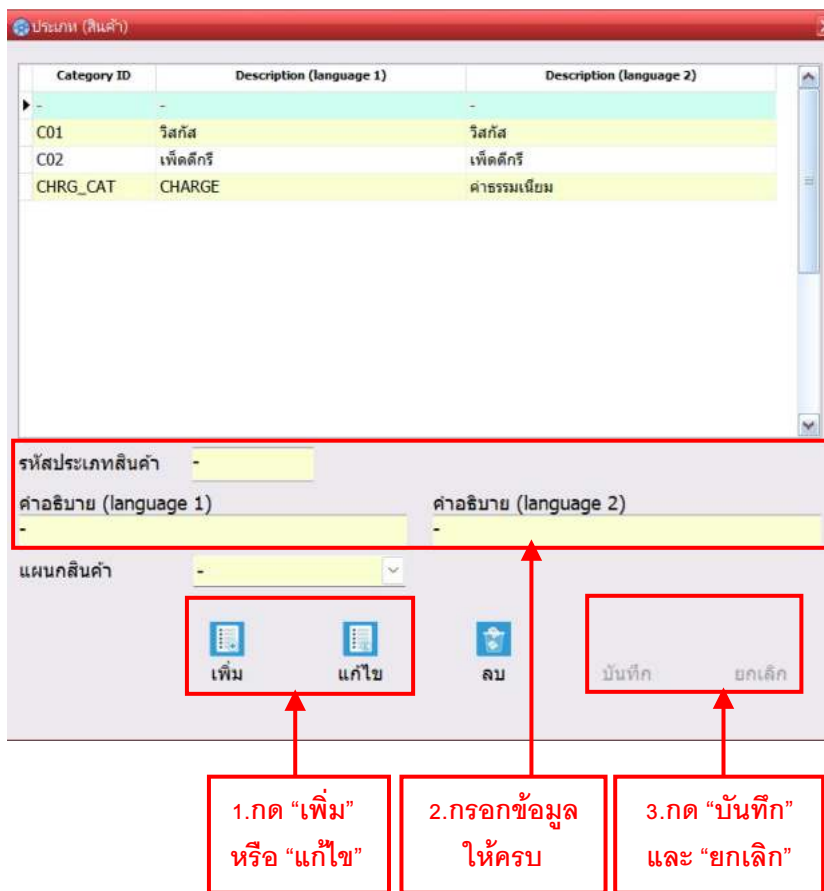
ประเภท (สินค้า)

| Category ID | Description (language 1) | Description (language 2) |
|---|---|---|
| - | - | - |
| C01 | วิสกัส | วิสกัส |
| C02 | เพ็ดดีกรี | เพ็ดดีกรี |
| CHRG_CAT | CHARGE | ค่าธรรมเนียม |

รหัสประเภทสินค้า -

คำอธิบาย (language 1)
-

คำอธิบาย (language 2)
-

แผนกสินค้า -

เพิ่ม แก้ไข ลบ บันทึก ยกเลิก

1.กด “เพิ่ม” หรือ “แก้ไข”

2.กรอกข้อมูลให้ครบ

3.กด “บันทึก” และ “ยกเลิก”